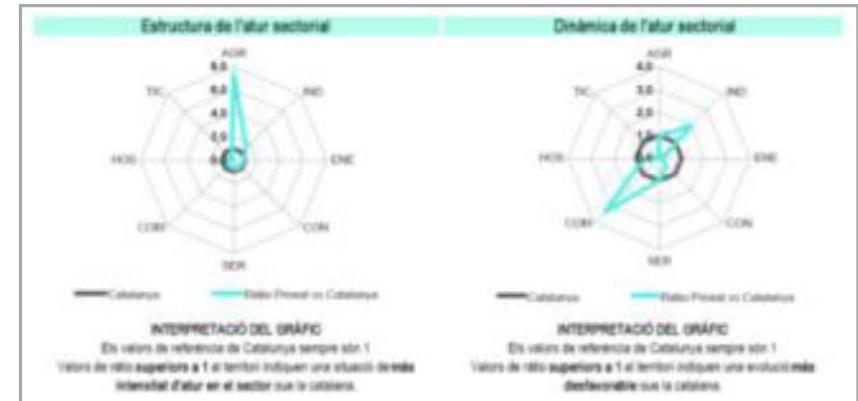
Estructura de l'atur sectorial

AGR
8,0
6,0
4,0
2,0
0,0
IND
ENE
CON
SER
COM
HOS
TIC

Catalunya
Ràtio Priorat vs Catalunya

INTERPRETACIÓ DEL GRÀFIC
Els valors de referència de Catalunya sempre són 1
Valors de ràtio superiors a 1 al territori indiquen una situació de més intensitat d'atur en el sector que la catalana.

Dinàmica de l'atur sectorial

AGR
4,0
3,0
2,0
1,0
0,0
IND
ENE
CON
SER
COM
HOS
TIC

Catalunya
Ràtio Priorat vs Catalunya

INTERPRETACIÓ DEL GRÀFIC
Els valors de referència de Catalunya sempre són 1
Valors de ràtio superiors a 1 al territori indiquen una evolució més desfavorable que la catalana.